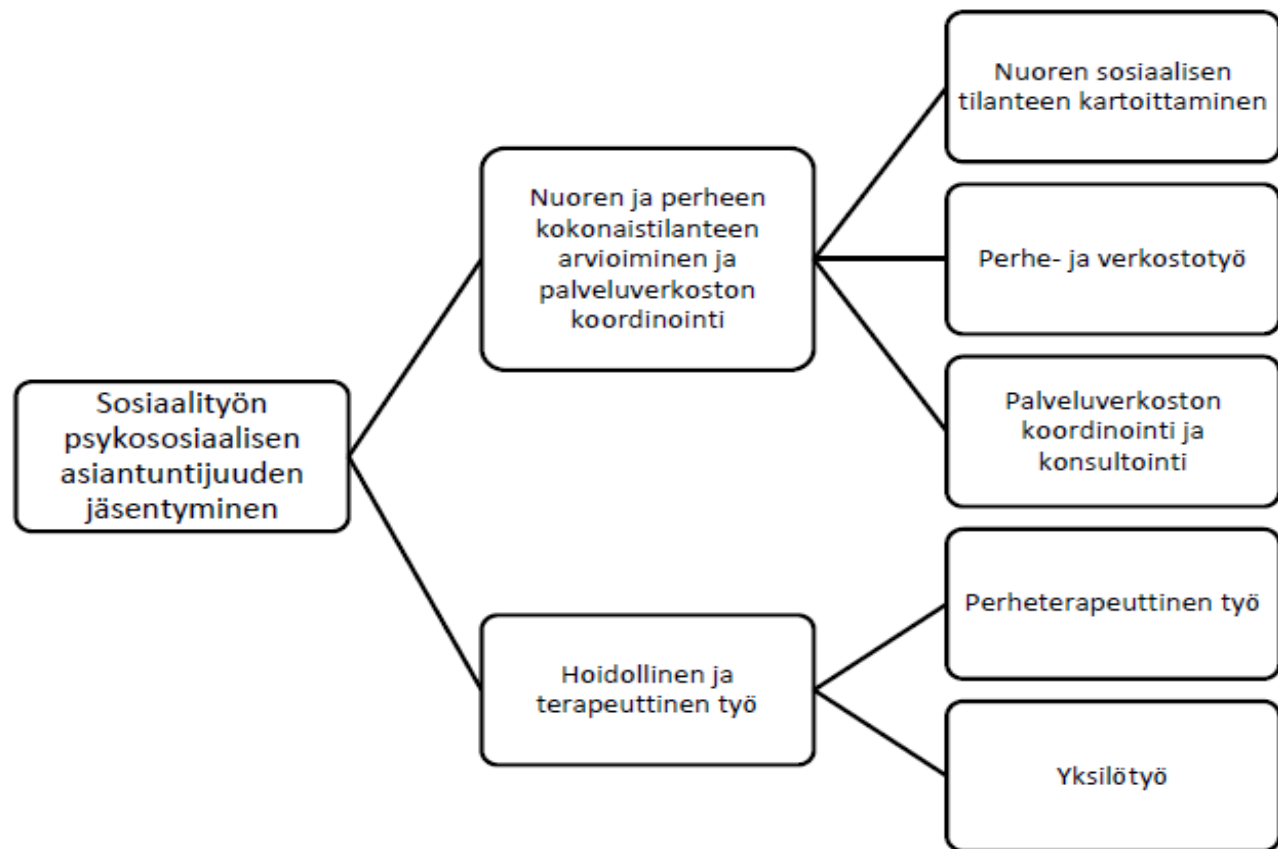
Sosiaalityön psykososiaalisen asiantuntijuuden jäsentyminen

Nuoren ja perheen kokonaistilanteen arvioiminen ja palveluverkoston koordinointi

Nuoren sosiaalisen tilanteen kartoittaminen

Perhe- ja verkostotyö

Palveluverkoston koordinointi ja konsultointi

Hoidollinen ja terapeuttinen työ

Perheterapeuttinen työ

Yksilötyö